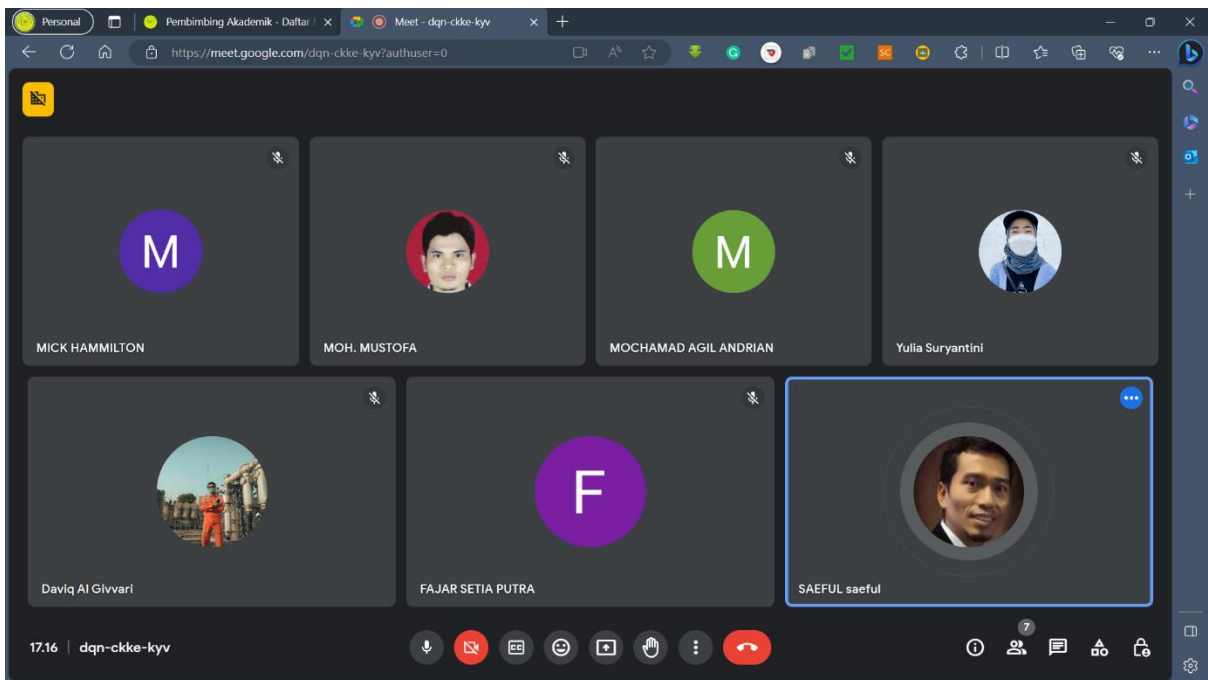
Personal
Pembimbing Akademik - Daftar
Meet - dqn-ckke-kyv
https://meet.google.com/dqn-ckke-kyv?authuser=0

M
MICK HAMMILTON
MOH. MUSTOFA
M
MOCHAMAD AGIL ANDRIAN
Yulia Suryantini
Daviq Al Givvari
F
FAJAR SETIA PUTRA
SAEFUL saeful

17.16 | dqn-ckke-kyv
7